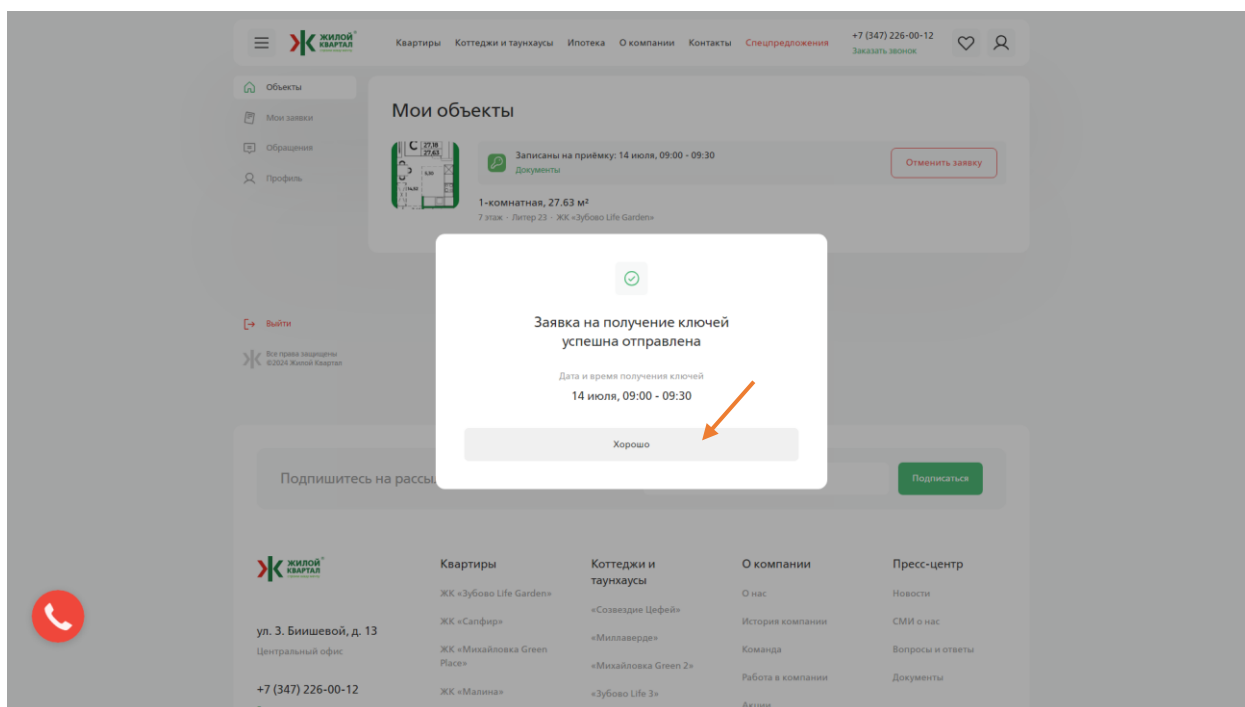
ЖИЛОЙ КВАРТАЛ

Квартиры Коттеджи и таунхаусы Ипотека О компании Контакты Спецпредложения

+7 (347) 226-00-12
Заказать звонок

Объекты
Мои заявки
Обращения
Профиль

Мои объекты

Записаны на приёмку: 14 июля, 09:00 - 09:30
Документы

Отменить заявку

1-комнатная, 27.63 м²
7 этаж · Литер 23 · ЖК «Зубово Life Garden»

Выйти

Все права защищены
©2024 Жилой Квартал

Заявка на получение ключей успешна отправлена

Дата и время получения ключей
14 июля, 09:00 - 09:30

Хорошо

Подпишитесь на рассы

Подписаться

ЖИЛОЙ КВАРТАЛ

ул. З. Биишевой, д. 13
Центральный офис

+7 (347) 226-00-12

Квартиры
ЖК «Зубово Life Garden»
ЖК «Сапфир»
ЖК «Михайловка Green Place»
ЖК «Малина»

Коттеджи и таунхаусы
«Созвездие Цефей»
«Миллаверде»
«Михайловка Green 2»
«Зубово Life 3»

О компании
О нас
История компании
Команда
Работа в компании
Акции

Пресс-центр
Новости
СМИ о нас
Вопросы и ответы
Документы